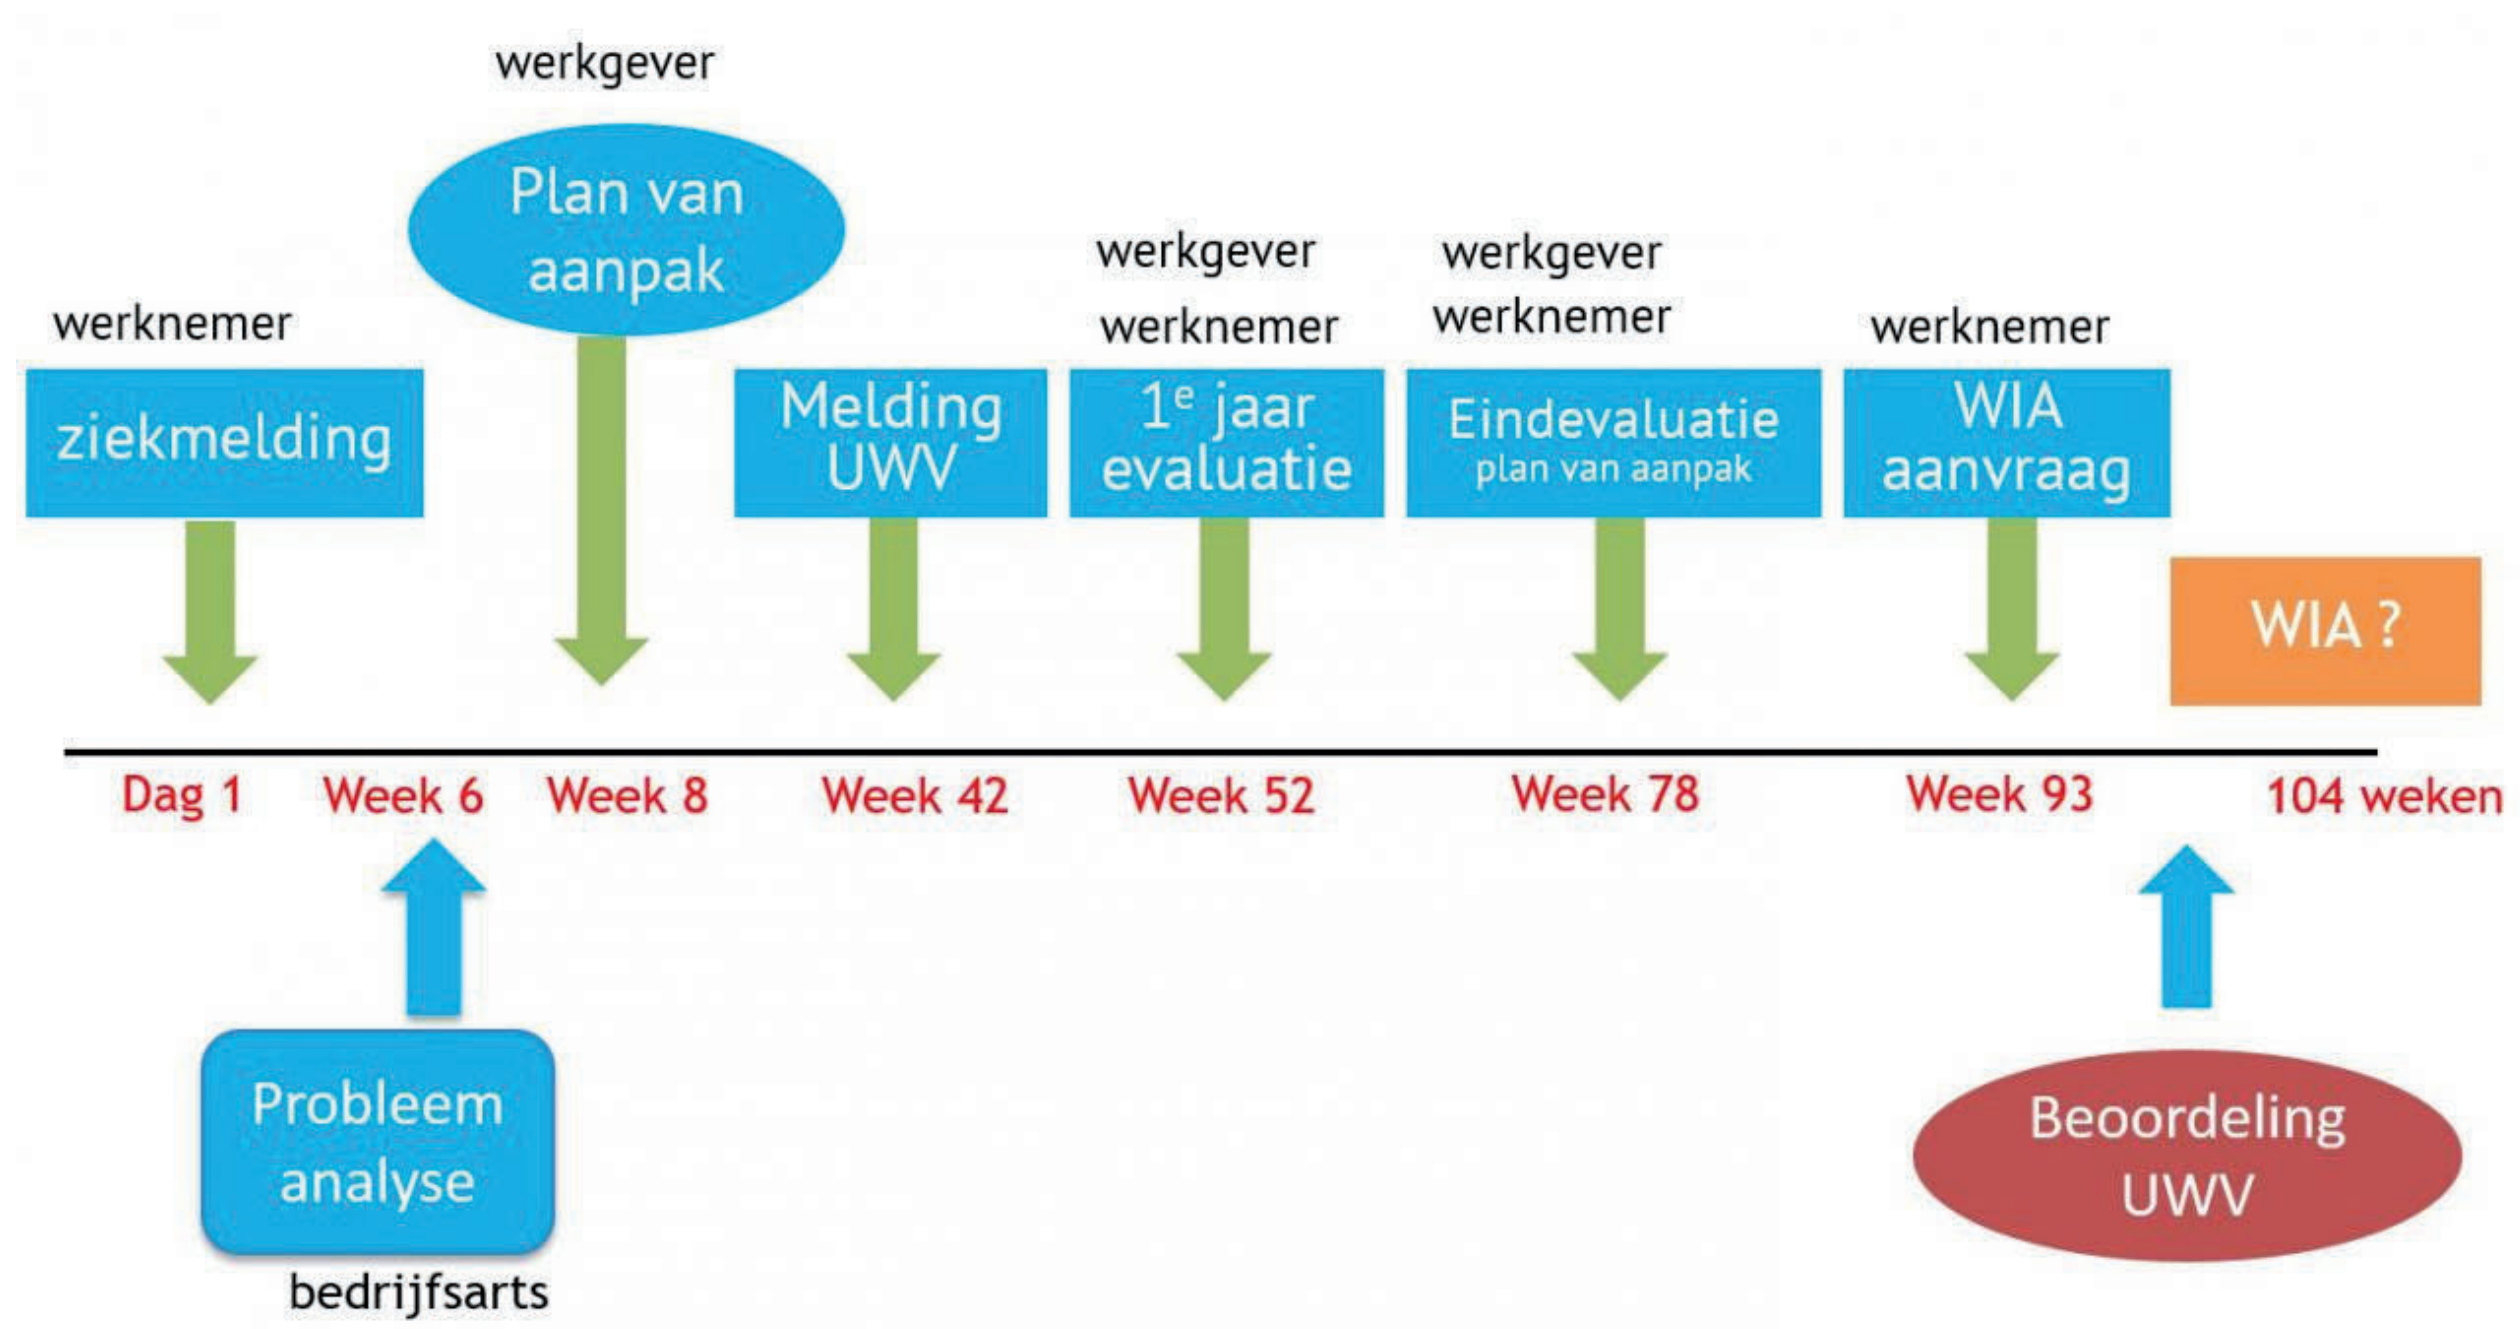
werkgever

Plan van aanpak

werknemer

ziekmelding

Melding UWV

werkgever
werknemer

$1^e$ jaar evaluatie

werkgever
werknemer

Eindevaluatie
plan van aanpak

werknemer

WIA aanvraag

WIA ?

Dag 1 Week 6 Week 8 Week 42 Week 52 Week 78 Week 93 104 weken

Probleem analyse

bedrijfsarts

Beoordeling UWV